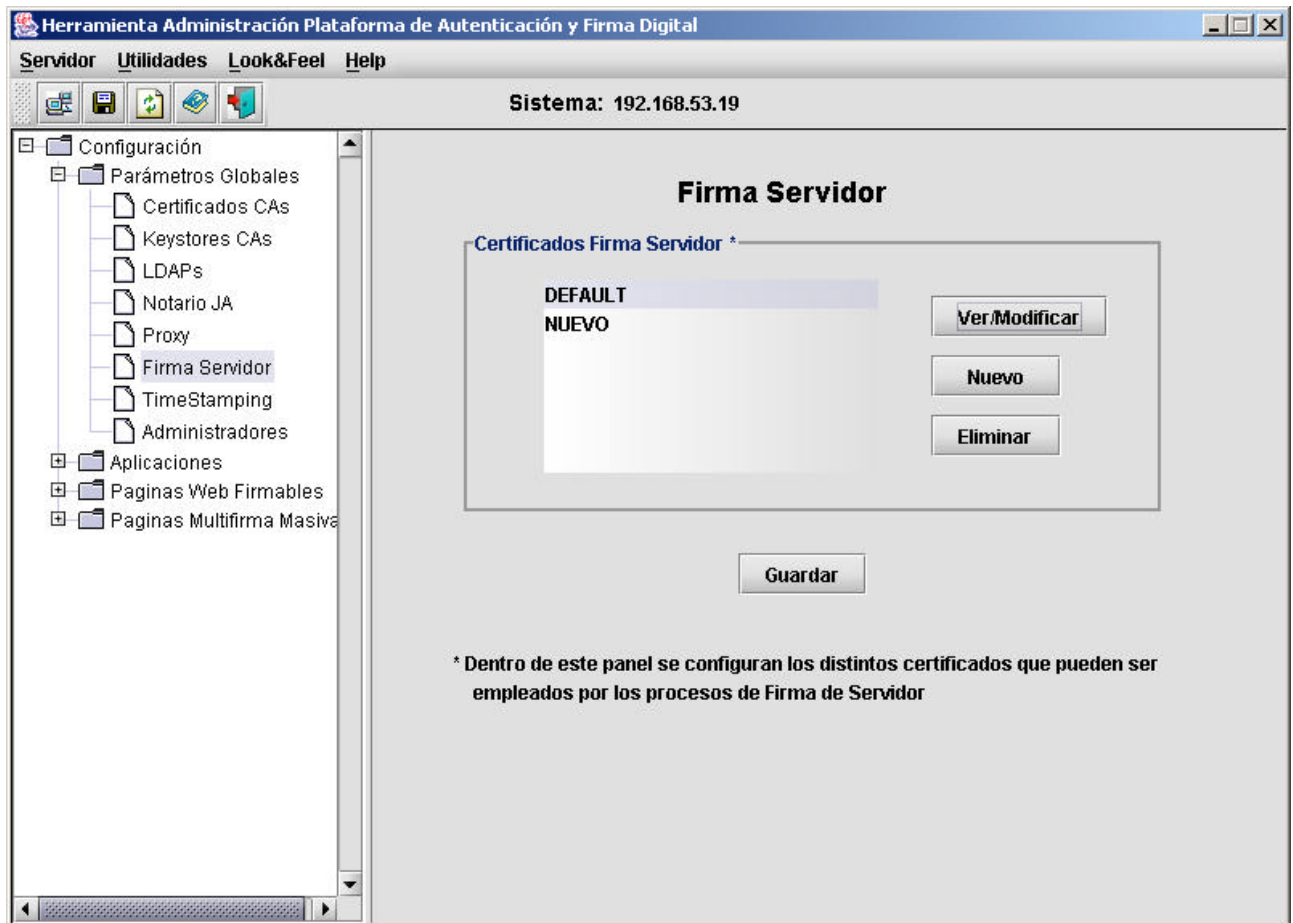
Herramienta Administración Plataforma de Autenticación y Firma Digital

Servidor Utilidades Look&Feel Help

Sistema: 192.168.53.19

Configuración
Parámetros Globales
Certificados CAs
Keystores CAs
LDAPs
Notario JA
Proxy
Firma Servidor
TimeStamping
Administradores
Aplicaciones
Paginas Web Firmables
Paginas Multifirma Masiva

Firma Servidor

Certificados Firma Servidor *

DEFAULT
NUEVO

Ver/Modificar

Nuevo

Eliminar

Guardar

* Dentro de este panel se configuran los distintos certificados que pueden ser empleados por los procesos de Firma de Servidor